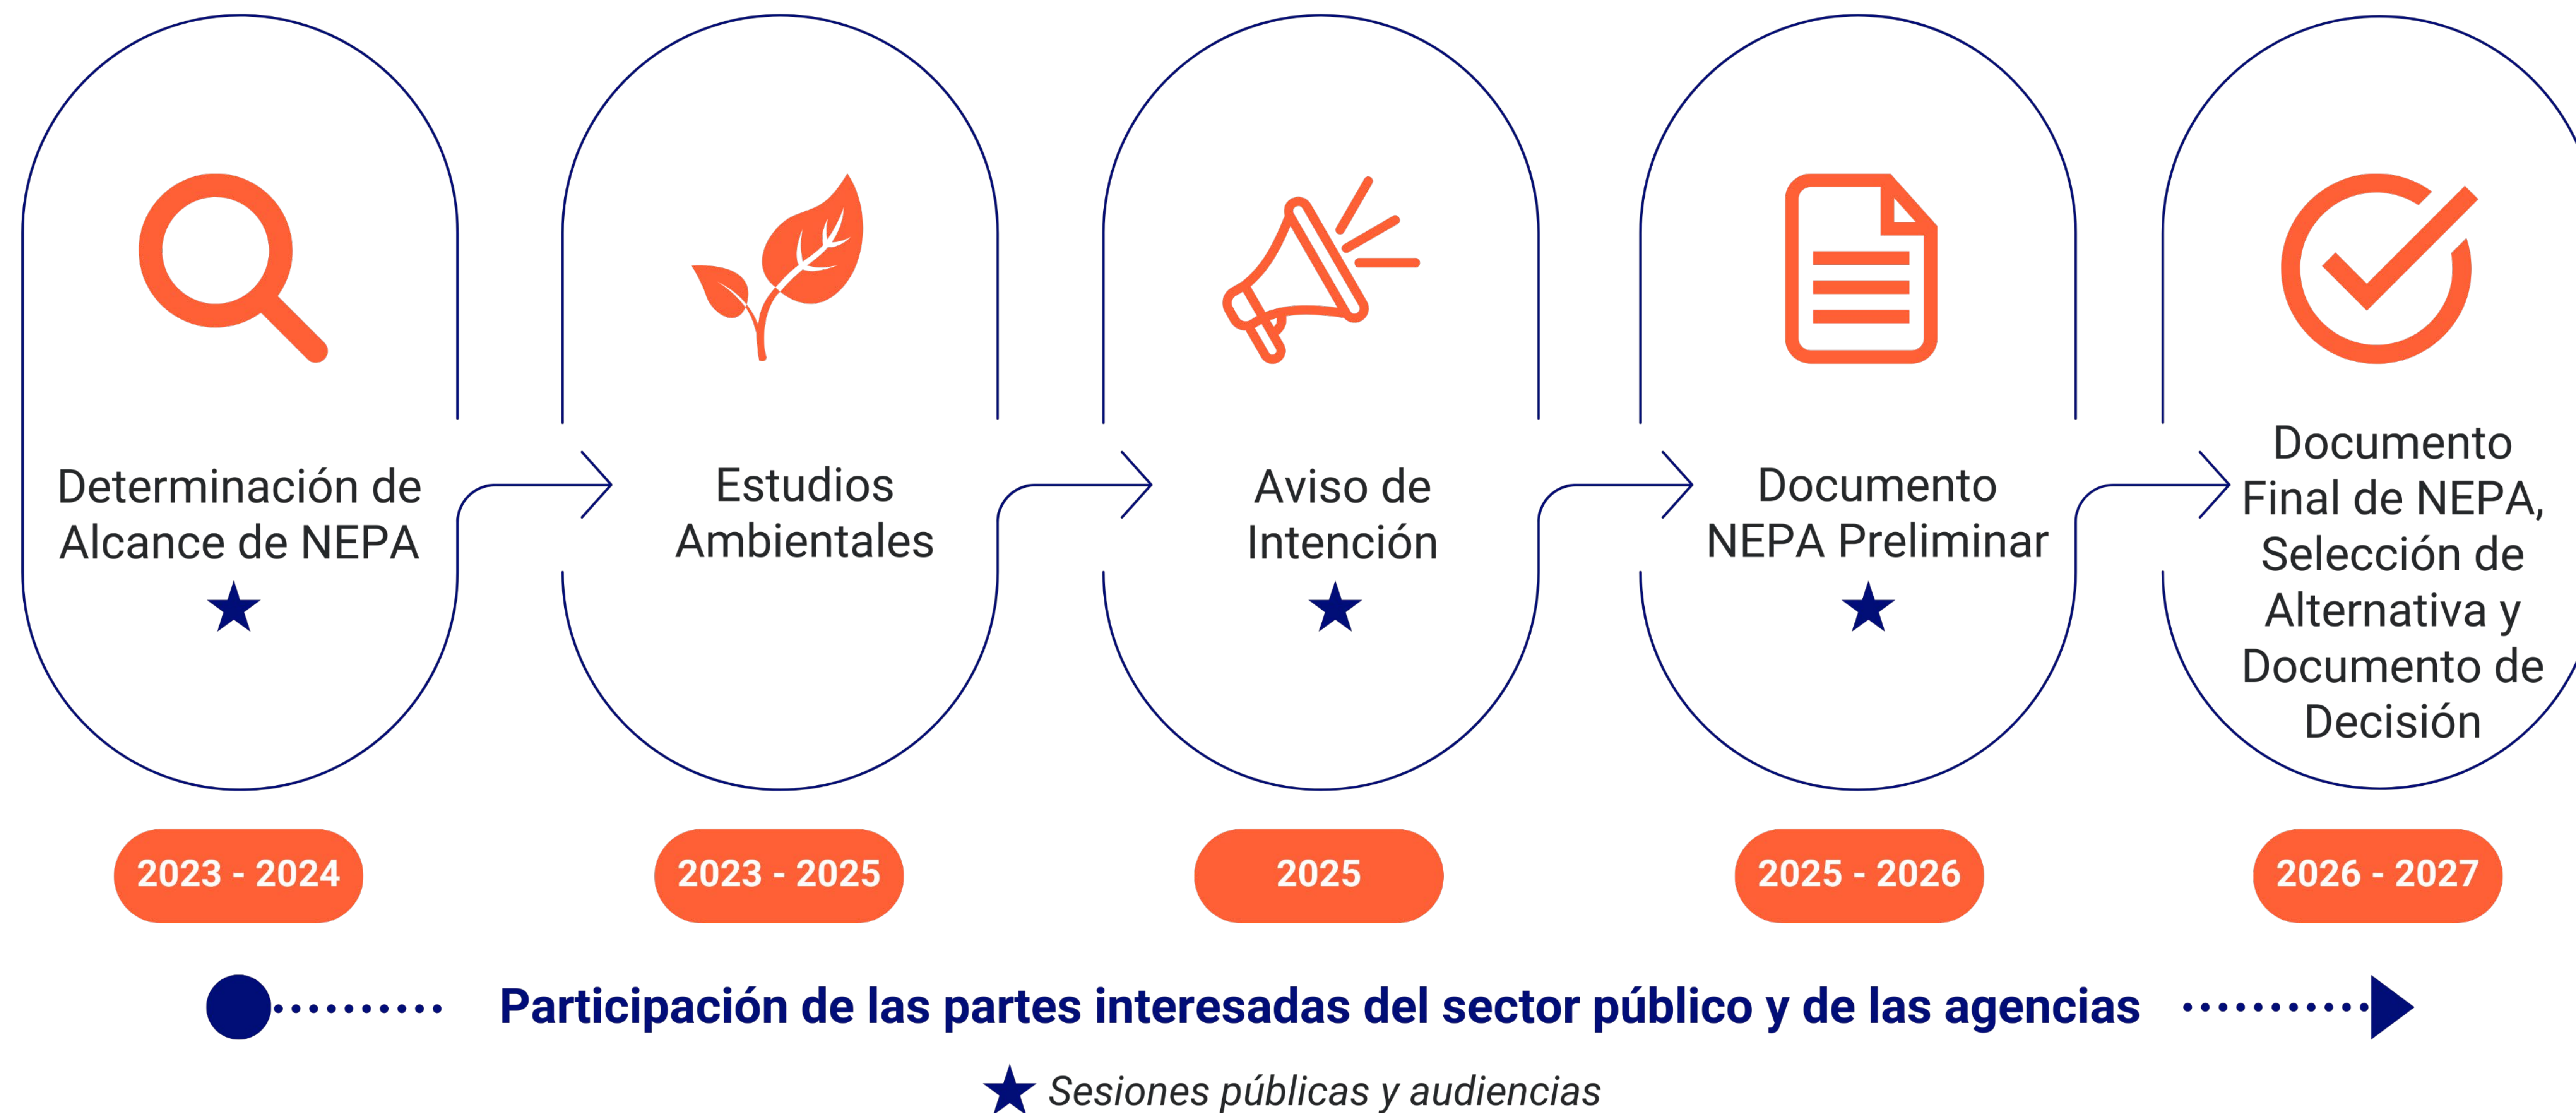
Determinación de Alcance de NEPA
★

Estudios Ambientales

Aviso de Intención
★

Documento NEPA Preliminar
★

Documento Final de NEPA, Selección de Alternativa y Documento de Decisión

2023 - 2024

2023 - 2025

2025

2025 - 2026

2026 - 2027

Participación de las partes interesadas del sector público y de las agencias

★ Sesiones públicas y audiencias